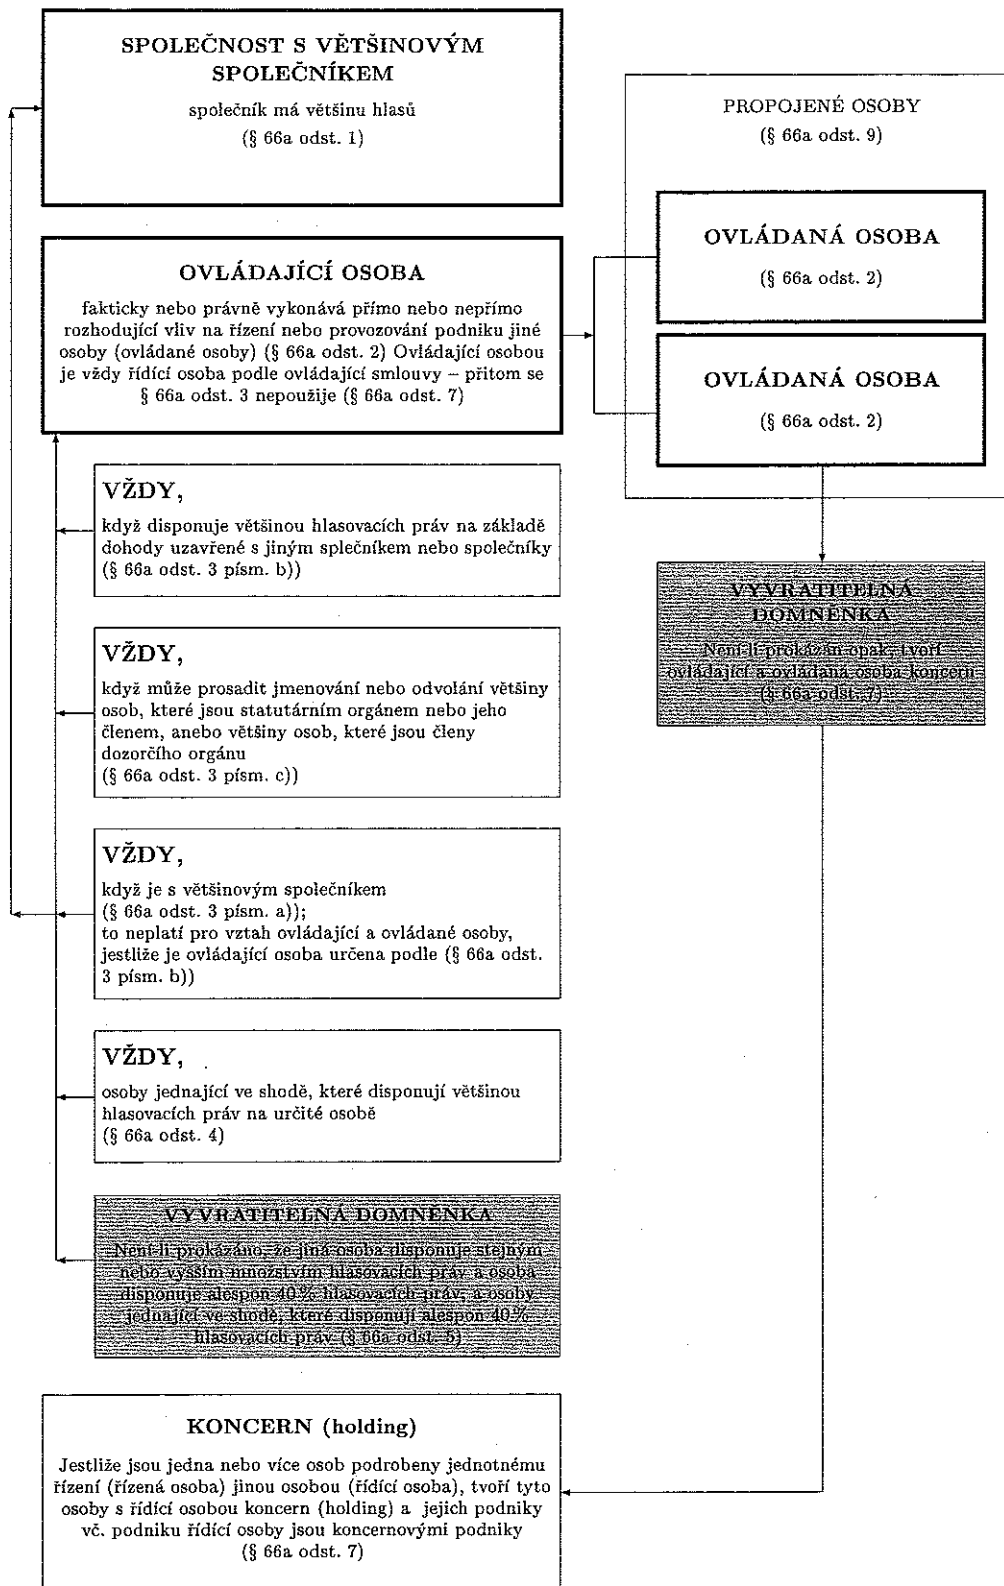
SPOLEČNOST S VĚTŠINOVÝM SPOLEČNÍKEM

společník má většinu hlasů
(§ 66a odst. 1)

OVLÁDAJÍCÍ OSOBA

fakticky nebo právně vykonává přímo nebo nepřímo rozhodující vliv na řízení nebo provozování podniku jiné osoby (ovládané osoby) (§ 66a odst. 2) Ovládající osobou je vždy řídící osoba podle ovládající smlouvy – přitom se § 66a odst. 3 nepoužije (§ 66a odst. 7)

VŽDY,

když disponuje většinou hlasovacích práv na základě dohody uzavřené s jiným splečníkem nebo společníky (§ 66a odst. 3 písm. b))

VŽDY,

když může prosadit jmenování nebo odvolání většiny osob, které jsou statutárním orgánem nebo jeho členem, anebo většiny osob, které jsou členy dozorčího orgánu
(§ 66a odst. 3 písm. c))

VŽDY,

když je s většinovým společníkem
(§ 66a odst. 3 písm. a));
to neplatí pro vztah ovládající a ovládané osoby, jestliže je ovládající osoba určena podle (§ 66a odst. 3 písm. b))

VŽDY,

osoby jednající ve shodě, které disponují většinou hlasovacích práv na určité osobě
(§ 66a odst. 4)

VYVRATITELNÁ DOMNĚNKA

Není-li prokázáno, že jiná osoba disponuje stejným nebo vyšším množstvím hlasovacích práv a osoba disponuje alespoň 40% hlasovacích práv, a osoby jednající ve shodě, které disponují alespoň 40% hlasovacích práv (§ 66a odst. 5)

KONCERN (holding)

Jestliže jsou jedna nebo více osob podrobeny jednotnému řízení (řízená osoba) jinou osobou (řídící osoba), tvoří tyto osoby s řídící osobou koncern (holding) a jejich podniky vč. podniku řídící osoby jsou koncernovými podniky
(§ 66a odst. 7)

PROPOJENÉ OSOBY
(§ 66a odst. 9)

OVLÁDANÁ OSOBA
(§ 66a odst. 2)

OVLÁDANÁ OSOBA
(§ 66a odst. 2)

VYVRATITELNÁ DOMNĚNKA
Není-li prokázán opak, tvoří ovládající a ovládaná osoba koncern
(§ 66a odst. 7)